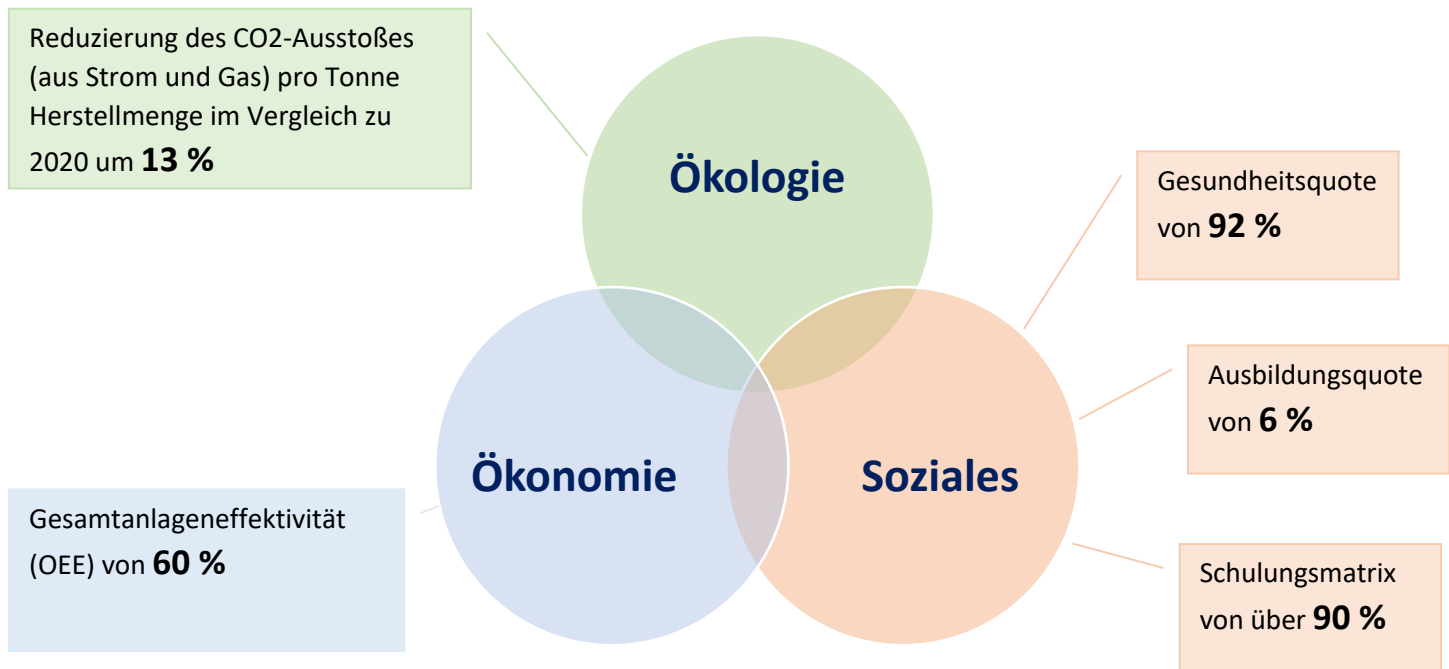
Reduzierung des CO2-Ausstoßes (aus Strom und Gas) pro Tonne Herstellmenge im Vergleich zu 2020 um **13 %**

Ökologie

Gesundheitsquote von **92 %**

Ausbildungsquote von **6 %**

Ökonomie

Soziales

Gesamtanlageneffektivität (OEE) von **60 %**

Schulungsmatrix von über **90 %**